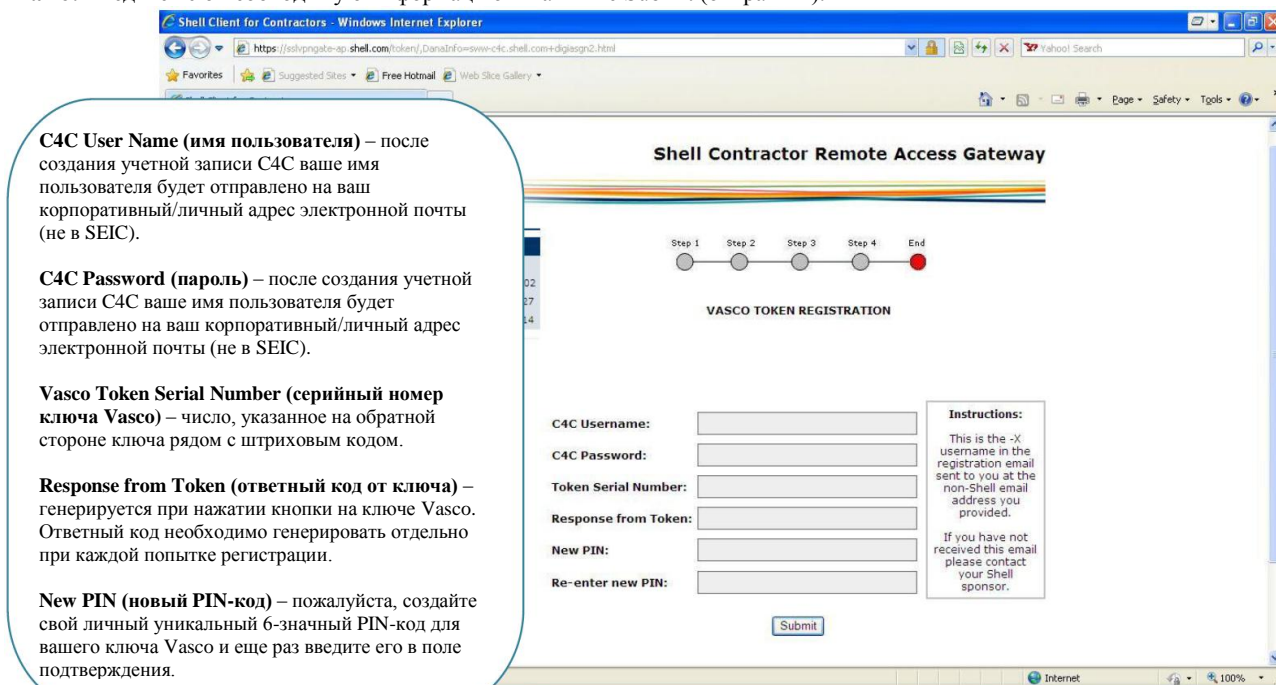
Shell Client for Contractors - Windows Internet Explorer

https://sslvpngate-ap.shell.com/token/,DanaInfo=sww-c4c.shell.com+digiasgn2.html

Yahoo! Search

Favorites | Suggested Sites ▾ | Free Hotmail | Web Slice Gallery ▾

Page ▾ Safety ▾ Tools ▾

C4C User Name (имя пользователя) – после создания учетной записи C4C ваше имя пользователя будет отправлено на ваш корпоративный/личный адрес электронной почты (не в SEIC).

C4C Password (пароль) – после создания учетной записи C4C ваше имя пользователя будет отправлено на ваш корпоративный/личный адрес электронной почты (не в SEIC).

Vasco Token Serial Number (серийный номер ключа Vasco) – число, указанное на обратной стороне ключа рядом с штриховым кодом.

Response from Token (ответный код от ключа) – генерируется при нажатии кнопки на ключе Vasco. Ответный код необходимо генерировать отдельно при каждой попытке регистрации.

New PIN (новый PIN-код) – пожалуйста, создайте свой личный уникальный 6-значный PIN-код для вашего ключа Vasco и еще раз введите его в поле подтверждения.

Shell Contractor Remote Access Gateway

Step 1 Step 2 Step 3 Step 4 End

VASCO TOKEN REGISTRATION

C4C Username:

C4C Password:

Token Serial Number:

Response from Token:

New PIN:

Re-enter new PIN:

Instructions:

This is the -X username in the registration email sent to you at the non-Shell email address you provided.

If you have not received this email please contact your Shell sponsor.

Submit

Internet

100%